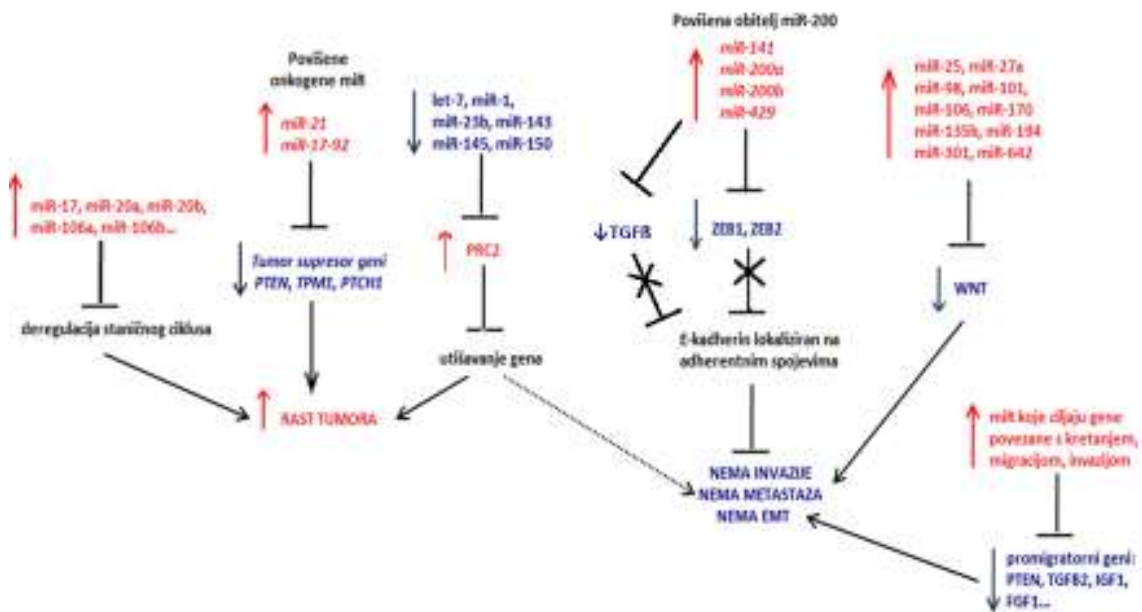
Povišene onkogene miR

miR-21
miR-17-92

Tumor supresor geni
PTEN, TPM1, PTCH1

miR-17, miR-20a, miR-20b, miR-106a, miR-106b...

deregulacija staničnog ciklusa

RAST TUMORA

let-7, miR-1, miR-23b, miR-143 miR-145, miR-150

PRC2

utišavanje gena

Povišena obitelj miR-200

miR-141
miR-200a
miR-200b
miR-429

TGFB

ZEB1, ZEB2

E-kadherin lokaliziran na adherentnim spojevima

miR-25, miR-27a miR-98, miR-101, miR-106, miR-170 miR-135b, miR-194 miR-301, miR-642

WNT

NEMA INVAZIJE
NEMA METASTAZA
NEMA EMT

miR koje ciljaju gene povezane s kretanjem, migracijom, invazijom

promigratorni geni: PTEN, TGFB2, IGF1, FGF1...